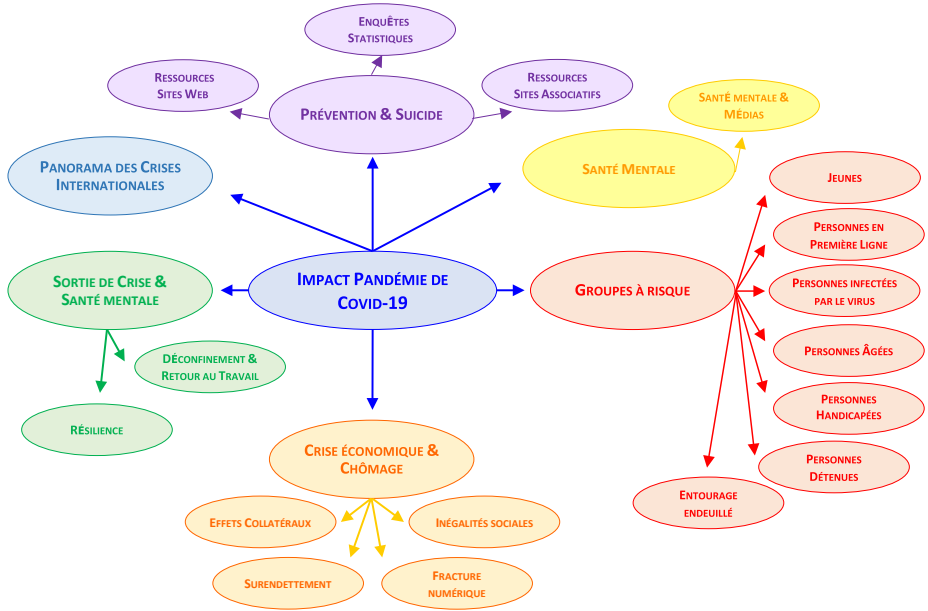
Enquêtes Statistiques

Ressources Sites Web

Prévention & Suicide

Ressources Sites Associatifs

Santé mentale & Médias

Panorama des Crises Internationales

Santé Mentale

Jeunes

Personnes en Première Ligne

Impact Pandémie de Covid-19

Sortie de Crise & Santé mentale

Groupes à risque

Personnes infectées par le virus

Déconfinement & Retour au Travail

Personnes Âgées

Résilience

Personnes Handicapées

Crise économique & Chômage

Personnes Détenues

Entourage endeuillé

Effets Collatéraux

Inégalités sociales

Surendettement

Fracture numérique